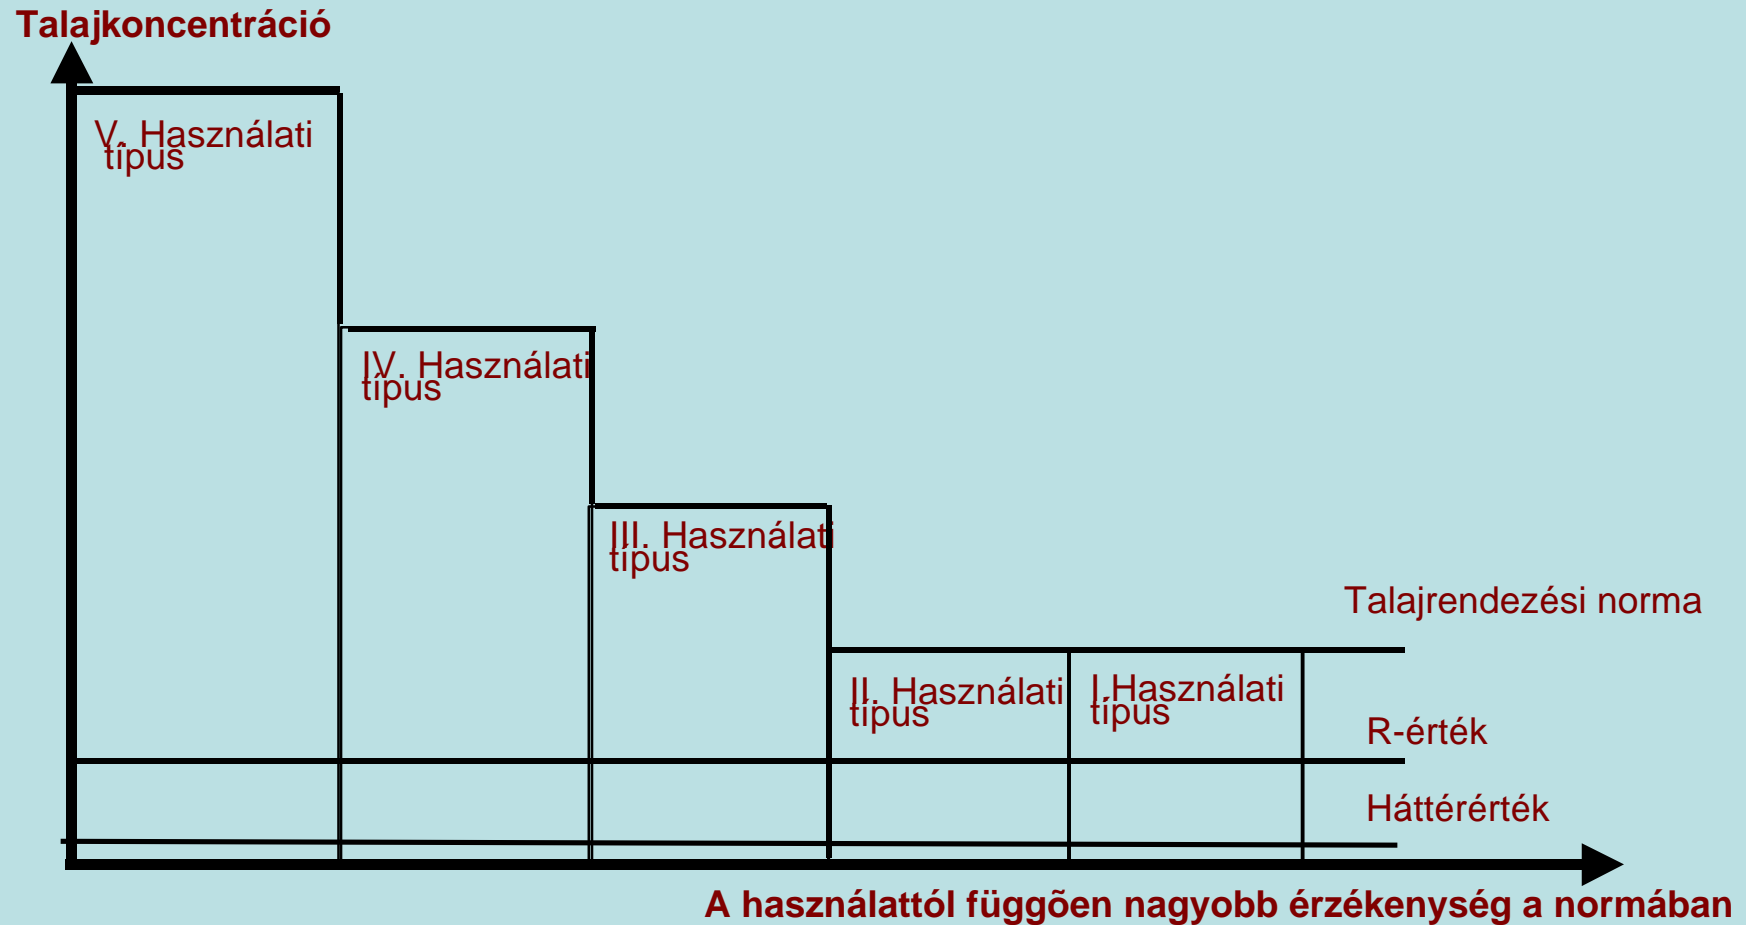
Talajkoncentráció

V. Használati típus

IV. Használati típus

III. Használati típus

Talajrendezési norma

II. Használati típus

I.Használati típus

R-érték

Háttérérték

A használattól függõen nagyobb érzékenység a normában